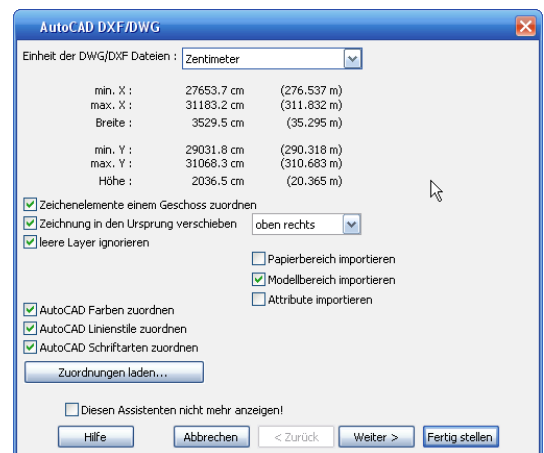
AutoCAD DXF/DWG

Einheit der DWG/DXF Dateien : Zentimeter

| | | |
|---|---|---|
| min. X : | 27653.7 cm | (276.537 m) |
| max. X : | 31183.2 cm | (311.832 m) |
| Breite : | 3529.5 cm | (35.295 m) |
| min. Y : | 29031.8 cm | (290.318 m) |
| max. Y : | 31068.3 cm | (310.683 m) |
| Höhe : | 2036.5 cm | (20.365 m) |

Zeichenelemente einem Geschoss zuordnen
Zeichnung in den Ursprung verschieben oben rechts
leere Layer ignorieren

Papierbereich importieren
Modellbereich importieren
Attribute importieren

AutoCAD Farben zuordnen
AutoCAD Linienstile zuordnen
AutoCAD Schriftarten zuordnen

Zuordnungen laden...

Diesen Assistenten nicht mehr anzeigen!

Hilfe
Abbrechen
< Zurück
Weiter >
Fertig stellen